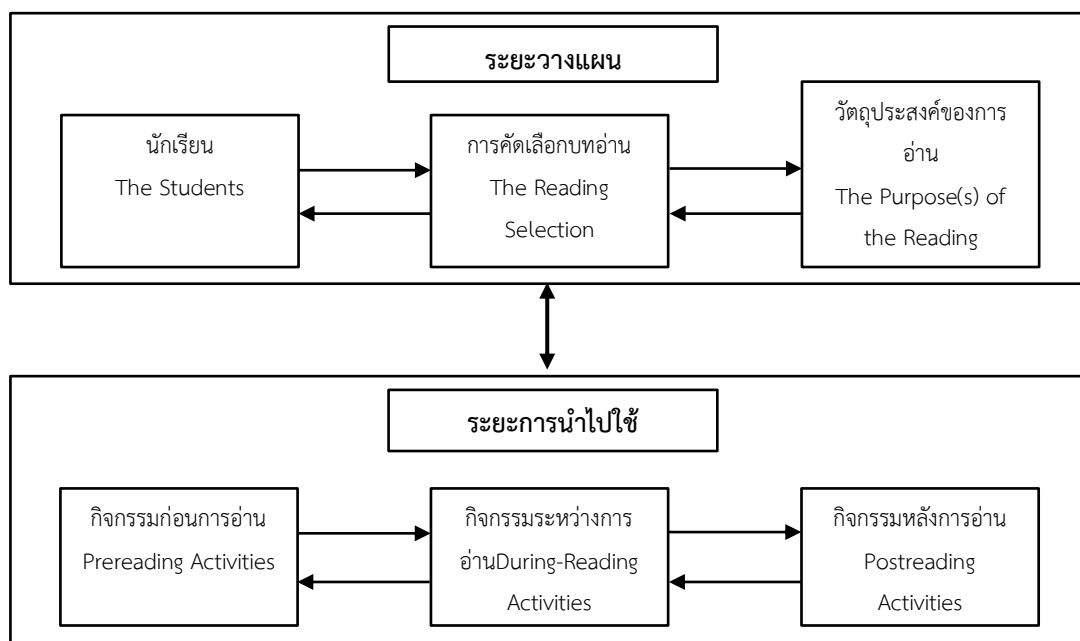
ระยะวางแผน

นักเรียน
The Students

การคัดเลือกบทอ่าน
The Reading Selection

วัตถุประสงค์ของการอ่าน
The Purpose(s) of the Reading

ระยะการนำไปใช้

กิจกรรมก่อนการอ่าน
Prereading Activities

กิจกรรมระหว่างการอ่านDuring-Reading Activities

กิจกรรมหลังการอ่าน
Postreading Activities